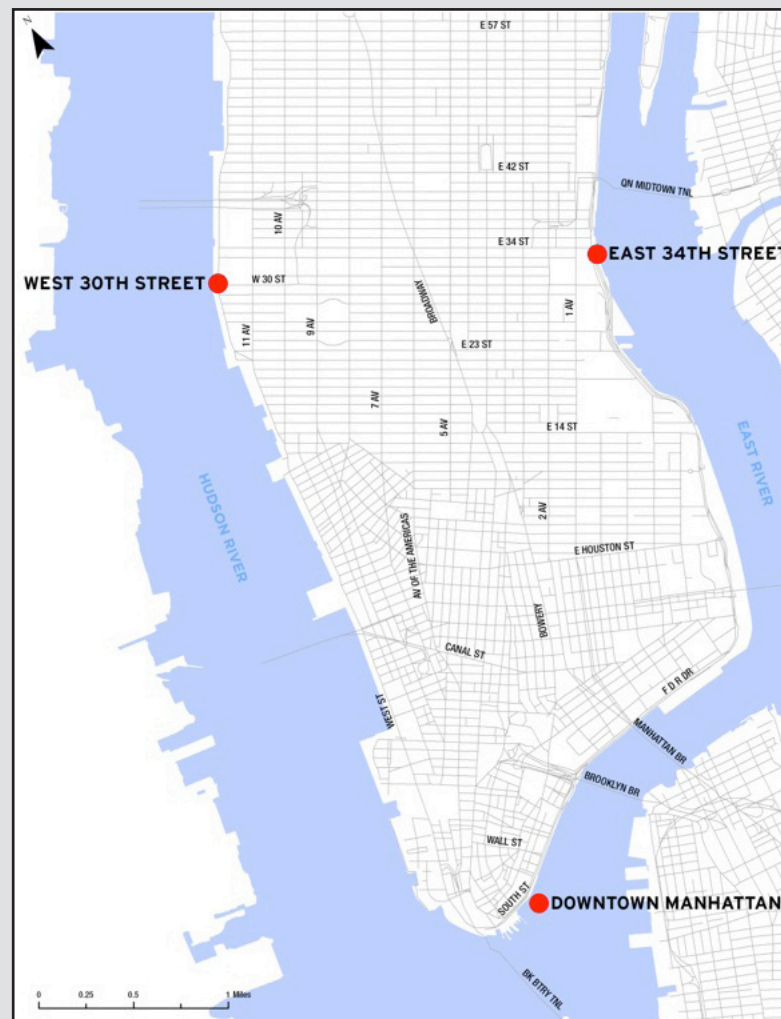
N

E 57 ST

E 42 ST

QN MIDTOWN TNL

E 34 ST

EAST 34TH STREET

WEST 30TH STREET

W 30 ST

10 AV

11 AV

9 AV

BROADWAY

1 AV

E 23 ST

7 AV

5 AV

E 14 ST

EAST RIVER

HUDSON RIVER

AV OF THE AMERICAS

2 AV

E HOUSTON ST

BOWERY

CANAL ST

F D R DR

WEST ST

MANHATTAN BR

BROOKLYN BR

WALL ST

SOUTH ST

DOWNTOWN MANHATTAN

BK BTRY TNL

0 0.25 0.5 1 Miles